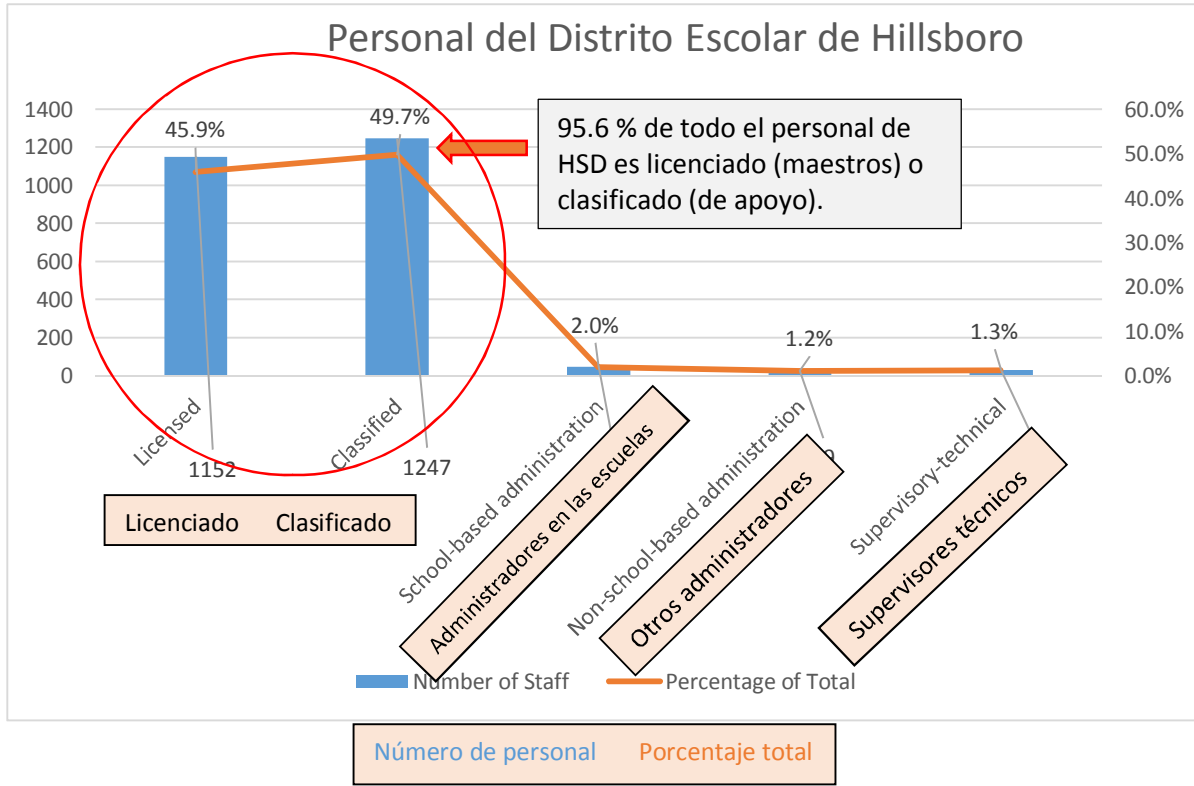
Personal del Distrito Escolar de Hillsboro

1400
1200
1000
800
600
400
200
0

60.0%
50.0%
40.0%
30.0%
20.0%
10.0%
0.0%

45.9%
49.7%
2.0%
1.2%
1.3%

95.6 % de todo el personal de HSD es licenciado (maestros) o clasificado (de apoyo).

Licensed
1152
Classified
1247
School-based administration
Non-school-based administration
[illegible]
Supervisory-technical

Licenciado Clasificado

Administradores en las escuelas

Otros administradores

Supervisores técnicos

Number of Staff
Percentage of Total

Número de personal Porcentaje total